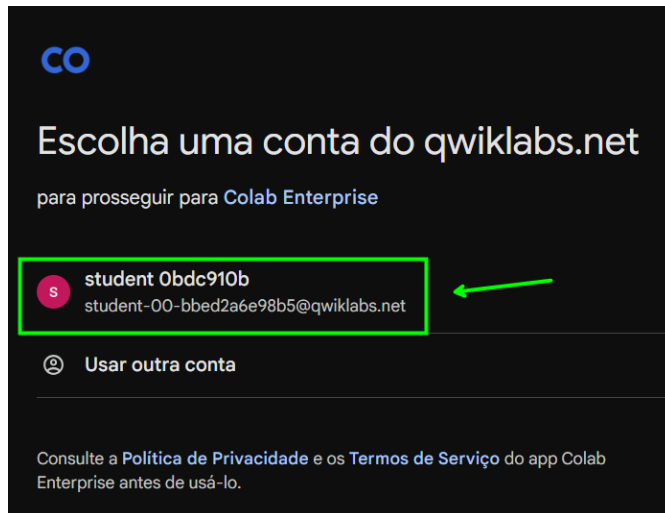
CO

Escolha uma conta do qwiklabs.net

para prosseguir para Colab Enterprise

S student 0bdc910b
student-00-bbed2a6e98b5@qwiklabs.net

Usar outra conta

Consulte a Política de Privacidade e os Termos de Serviço do app Colab Enterprise antes de usá-lo.